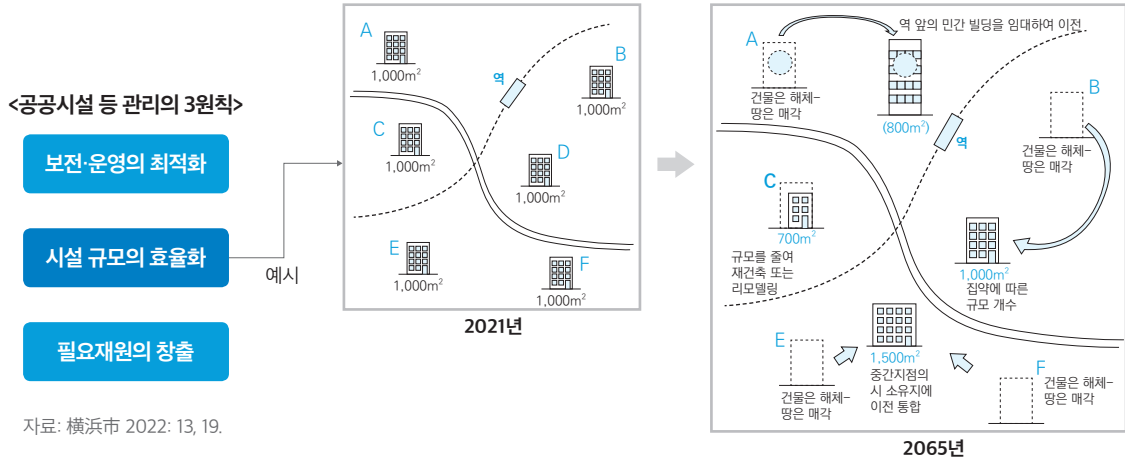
<공공시설 등 관리의 3원칙>

보전·운영의 최적화

시설 규모의 효율화

필요재원의 창출

예시

자료: 横浜市 2022: 13, 19.

A
1,000m$^2$

B
1,000m$^2$

역

C
1,000m$^2$

D
1,000m$^2$

E
1,000m$^2$

F
1,000m$^2$

2021년

A

역 앞의 민간 빌딩을 임대하여 이전

건물은 해체-땅은 매각

(800m$^2$)

B

역

건물은 해체-땅은 매각

C

700m$^2$

규모를 줄여 재건축 또는 리모델링

1,000m$^2$

집약에 따른 규모 개수

E

건물은 해체-땅은 매각

1,500m$^2$

중간지점의 시 소유지에 이전 통합

F

건물은 해체-땅은 매각

2065년